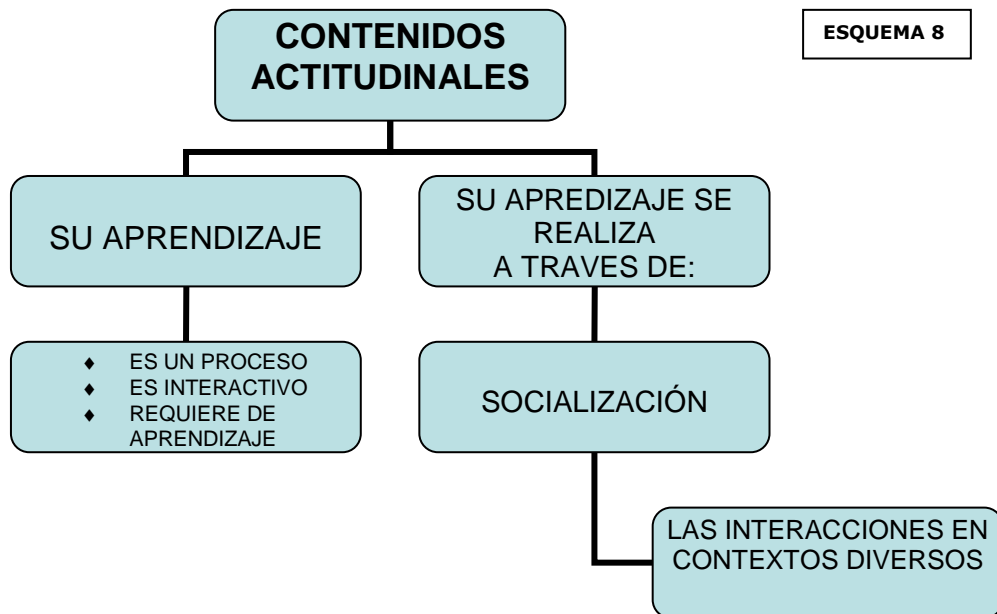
CONTENIDOS ACTITUDINALES

ESQUEMA 8

SU APRENDIZAJE

- ES UN PROCESO
- ES INTERACTIVO
- REQUIERE DE APRENDIZAJE

SU APREDIZAJE SE REALIZA A TRAVES DE:

SOCIALIZACIÓN

LAS INTERACCIONES EN CONTEXTOS DIVERSOS